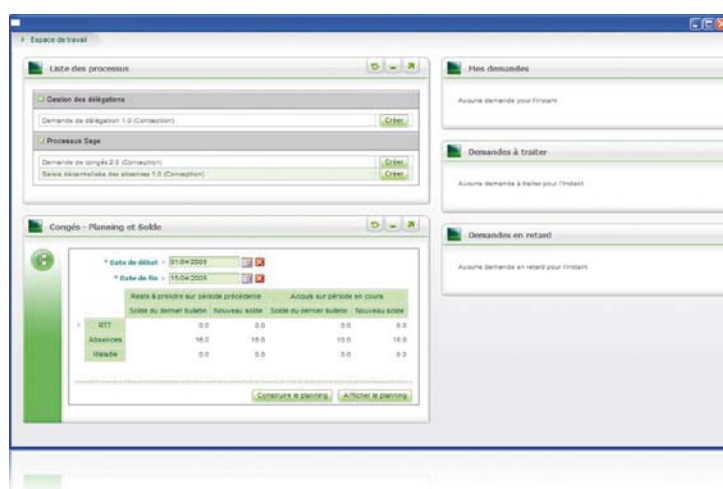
> Espace de travail

Liste des processus

Gestion des délégations

Demande de délégation 1.0 (Conception) | Créer

Processus Sage

Demande de congés 2.0 (Conception) | Créer

Saisie déterminée des absences 1.0 (Conception) | Créer

Congés - Planning et Solde

* Date de début : 01/04/2009

* Date de fin : 15/04/2009

| | Reste à prendre sur période précédente | | Acquis sur période en cours | |
|---|---|---|---|---|
| | Solde du dernier bulletin | Nouveau solde | Solde du dernier bulletin | Nouveau solde |
| RTT | 0.0 | 0.0 | 0.0 | 0.0 |
| Absences | 16.0 | 16.0 | 15.0 | 15.0 |
| Maladie | 0.0 | 0.0 | 0.0 | 0.0 |

Construire le planning | Afficher le planning

Mes demandes

Aucune demande pour l'instant

Demandes à traiter

Aucune demande à traiter pour l'instant

Demandes en retard

Aucune demande en retard pour l'instant